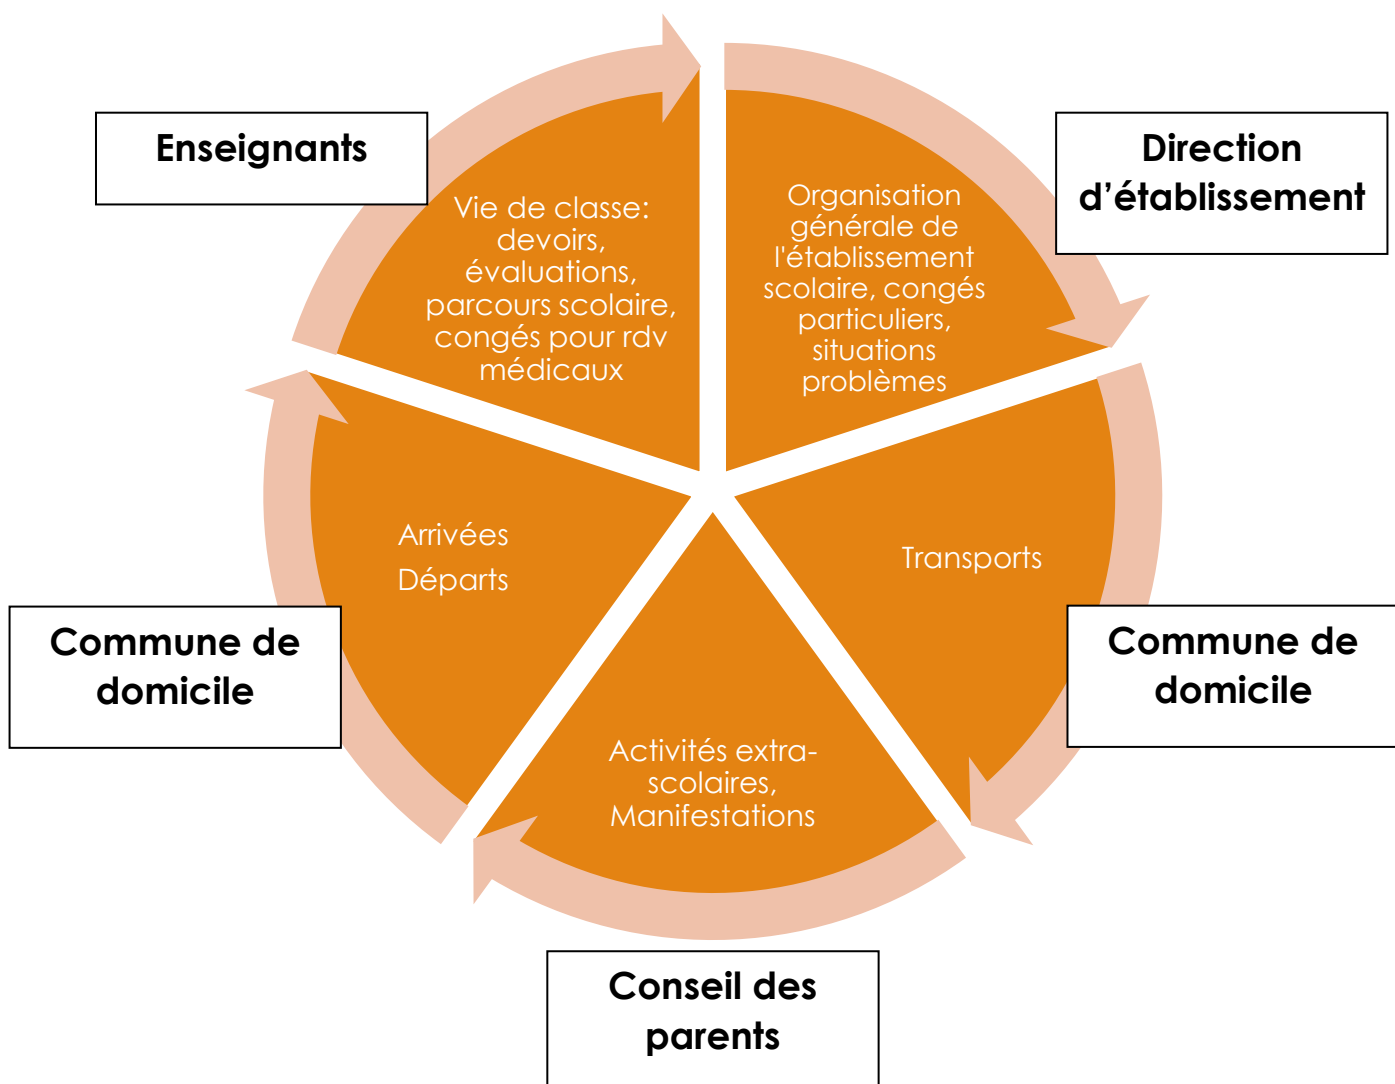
Enseignants

Vie de classe: devoirs, évaluations, parcours scolaire, congés pour rdv médicaux

Direction d'établissement

Organisation générale de l'établissement scolaire, congés particuliers, situations problèmes

Transports

Commune de domicile

Activités extra-scolaires, Manifestations

Conseil des parents

Arrivées
Départs

Commune de domicile